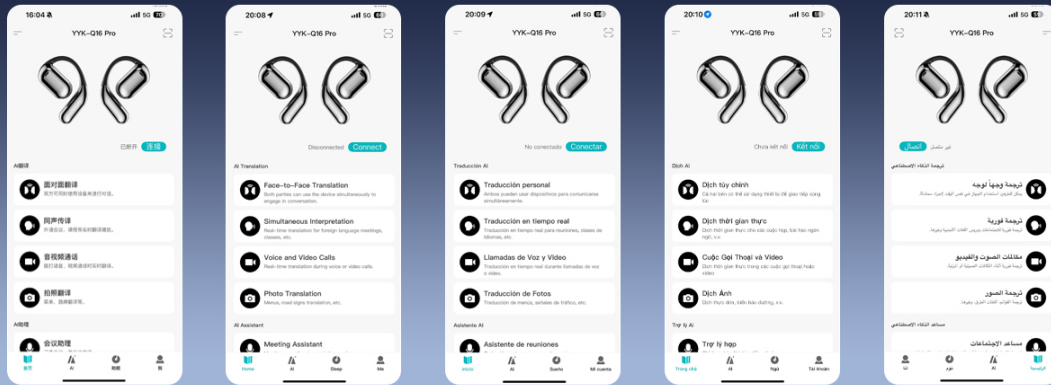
16:04 5G

YYK-Q16 Pro

已断开 连接

AI翻译

面对面翻译
双方可同时使用设备进行对话。

同声传译
外语会议、课程等实时翻译。

音视频通话
语音、视频通话时实时翻译。

拍照翻译
菜单、路牌翻译等。

AI助理

会议助理

首页 AI 助眠 我

20:08 5G

YYK-Q16 Pro

Disconnected Connect

AI Translation

Face-to-Face Translation
Both parties can use the device simultaneously to engage in conversation.

Simultaneous Interpretation
Real-time translation for foreign language meetings, classes, etc.

Voice and Video Calls
Real-time translation during voice or video calls.

Photo Translation
Menus, road signs translation, etc.

AI Assistant

Meeting Assistant

Home AI Sleep Me

20:09 5G

YYK-Q16 Pro

No conectado Conectar

Traducción AI

Traducción personal
Ambos pueden usar dispositivo para comunicarse simultáneamente.

Traducción en tiempo real
Traducción en tiempo real para reuniones, clases de idiomas, etc.

Llamadas de Voz y Video
Traducción en tiempo real durante llamadas de voz o video.

Traducción de Fotos
Traducción de menús, señales de tráfico, etc.

Asistente AI

Asistente de reuniones

Inicio AI Sueño Mi cuenta

20:10 5G

YYK-Q16 Pro

Chưa kết nối Kết nối

Dịch AI

Dịch tùy chỉnh
Cả hai bên có thể sử dụng thiết bị để giao tiếp cùng lúc.

Dịch thời gian thực
Dịch thời gian thực cho cuộc họp, lớp học ngoại ngữ, v.v.

Cuộc Gọi Thoại và Video
Dịch thời gian thực trong các cuộc gọi thoại hoặc video.

Dịch Ảnh
Dịch thực đơn, biển báo đường, v.v.

Trợ lý AI

Trợ lý họp

Trang chủ AI Ngủ Tài khoản

20:11 5G

YYK-Q16 Pro

غير متصل اتصال

ترجمة الذكاء الاصطناعي

ترجمة وجهاً لوجه

ترجمة فورية

مكالمات الصوت والفيديو

ترجمة الصور

مساعد الذكاء الاصطناعي

مساعد الاجتماعات

الرئيسية